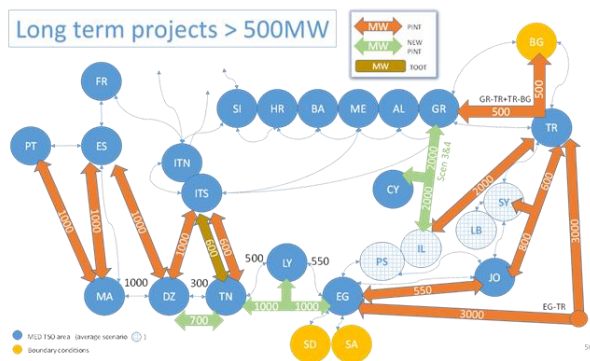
Long term projects > 500MW

MW PINT
MW NEW PINT
MW TOOT

BG
FR
SI HR BA ME AL GR
GR-TR+TR-BG
500
500
TR
PT ES
ITN
ITS
CY
Scen 38.4
2000
2000
2000
SY
LB
600
IL
PS
800
JO
3000
1000
1000
1000
1000
600
600
500
LY
550
MA 1000 DZ 300 TN
EG
550
700
1000
1000
3000
EG-TR
SD SA

MED TSO area (average scenario) 1
Boundary conditions

51